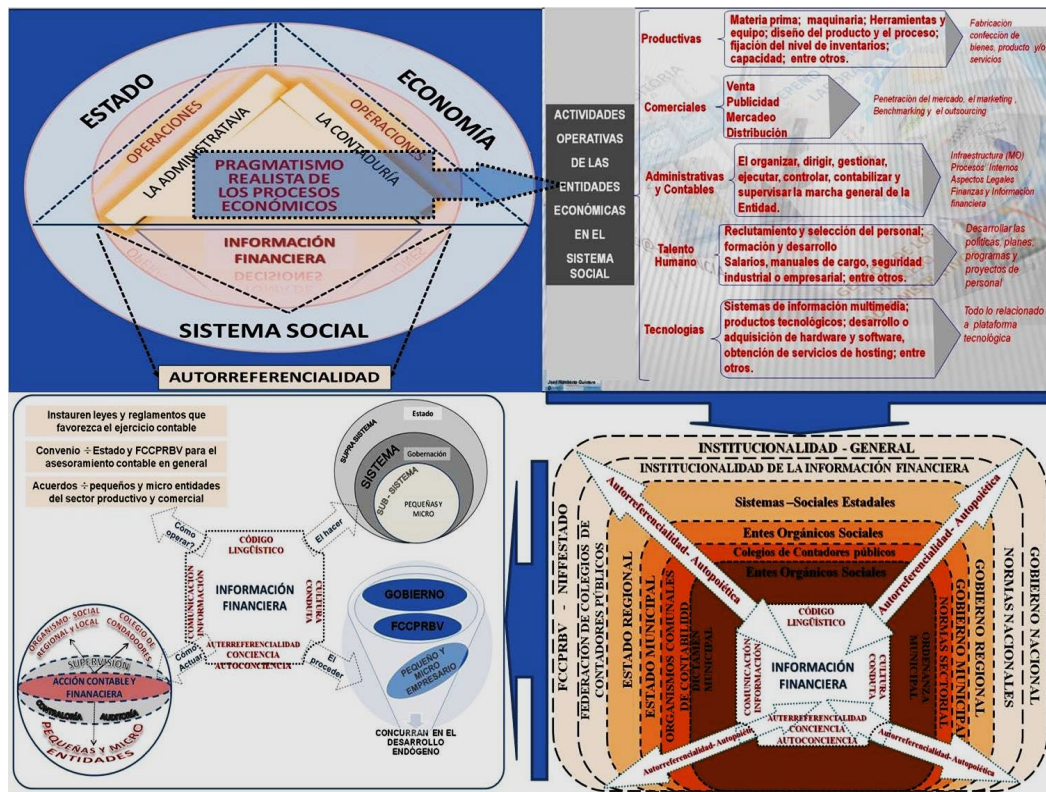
ESTADO

ECONOMÍA

OPERACIONES

OPERACIONES

LA ADMINISTRATAVA

LA CONTADURÍA

PRAGMATISMO REALISTA DE LOS PROCESOS ECONÓMICOS

INFORMACIÓN FINANCIERA

DECISIONES

SISTEMA SOCIAL

AUTORREFERENCIALIDAD

ACTIVIDADES OPERATIVAS DE LAS ENTIDADES ECONÓMICAS EN EL SISTEMA SOCIAL

Productivas

Materia prima; maquinaria; Herramientas y equipo; diseño del producto y el proceso; fijación del nivel de inventarios; capacidad; entre otros.

Fabricacion confección de bienes, producto y/o servicios

Comerciales

Venta
Publicidad
Mercadeo
Distribución

Penetración del mercado, el marketing , Benchmarking y el outsourcing

Administrativas y Contables

El organizar, dirigir, gestionar, ejecutar, controlar, contabilizar y supervisar la marcha general de la Entidad.

Infraestructura (MO) Procesos Internos Aspectos Legales Finanzas y Informacion financiera

Talento Humano

Reclutamiento y selección del personal; formación y desarrollo
Salarios, manuales de cargo, seguridad industrial o empresarial; entre otros.

Desarrollar las politicas, planes, programas y proyectos de personal

Tecnologías

Sistemas de información multimedia; productos tecnológicos; desarrollo o adquisición de hardware y software, obtención de servicios de hosting; entre otros.

Todo lo relacionado a plataforma tecnológica

José Sánchez Quintero

Instauren leyes y reglamentos que favorezca el ejercicio contable

Convenio ÷ Estado y FCCPRBV para el asesoramiento contable en general

Acuerdos ÷ pequeños y micro entidades del sector productivo y comercial

SUPRA SISTEMA

Estado

SISTEMA

Gobernación

SUB - SISTEMA

PEQUEÑAS Y MICRO

¿Cómo operar?

El hacer

CÓDIGO LINGÜÍSTICO

INFORMACIÓN FINANCIERA

COMUNICACIÓN INFORMACIÓN

CULTURA CONDUCTA

AUTERREFERENCIALIDAD CONCIENCIA AUTOCONCIENCIA

¿Cómo Actuar?

El proceder

GOBIERNO

FCCPRBV

PEQUEÑO Y MICRO EMPRESARIO

CONCURRAN EN EL DESARROLLO ENDÓGENO

ORGANISMO SOCIAL REGIONAL Y LOCAL

COLEGIO DE CONDADORES

SUPERVISIÓN

ACCIÓN CONTABLE Y FINANACIERA

CONTRALORÍA

AUDITORÍA

PEQUEÑAS Y MICRO ENTIDADES

INSTITUCIONALIDAD - GENERAL

INSTITUCIONALIDAD DE LA INFORMACIÓN FINANCIERA

Sistemas –Sociales Estadales

Entes Orgánicos Sociales

Colegios de Contadores públicos

Entes Orgánicos Sociales

Autorreferencialidad- Autopoiética

Autorreferencialidad- Autopoiética

Autorreferencialidad- Autopoiética

Autorreferencialidad- Autopoiética

FCCPRBV - NIIFESTADO

FEDERACIÓN DE COLEGIOS DE CONTADORES PÚBLICOS

ESTADO REGIONAL

ESTADO MUNICIPAL

ORGANISMOS COMUNALES DE CONTABILIDAD

DICTAMEN MUNICIPAL

CÓDIGO LINGÜÍSTICO

COMUNICACIÓN INFORMACIÓN

INFORMACIÓN FINANCIERA

CULTURA CONDUCTA

AUTERREFERENCIALIDAD CONCIENCIA AUTOCONCIENCIA

ORDENANZA MUNICIPAL

NORMAS SECTORIAL

GOBIERNO MUNICIPAL

GOBIERNO REGIONAL

NORMAS NACIONALES

GOBIERNO NACIONAL